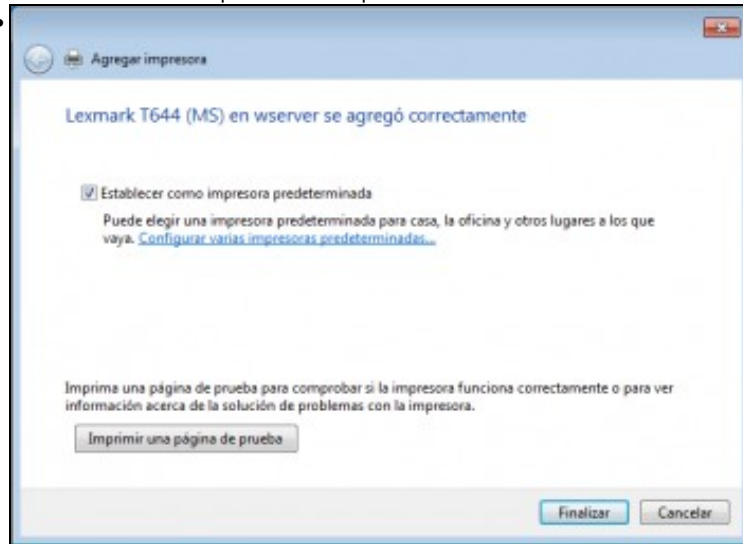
Agregar impresora

Lexmark T644 (MS) en wserver se agregó correctamente

Establecer como impresora predeterminada

Puede elegir una impresora predeterminada para casa, la oficina y otros lugares a los que vaya. Configurar varias impresoras predeterminadas...

Imprima una página de prueba para comprobar si la impresora funciona correctamente o para ver información acerca de la solución de problemas con la impresora.

Imprimir una página de prueba

Finalizar Cancelar